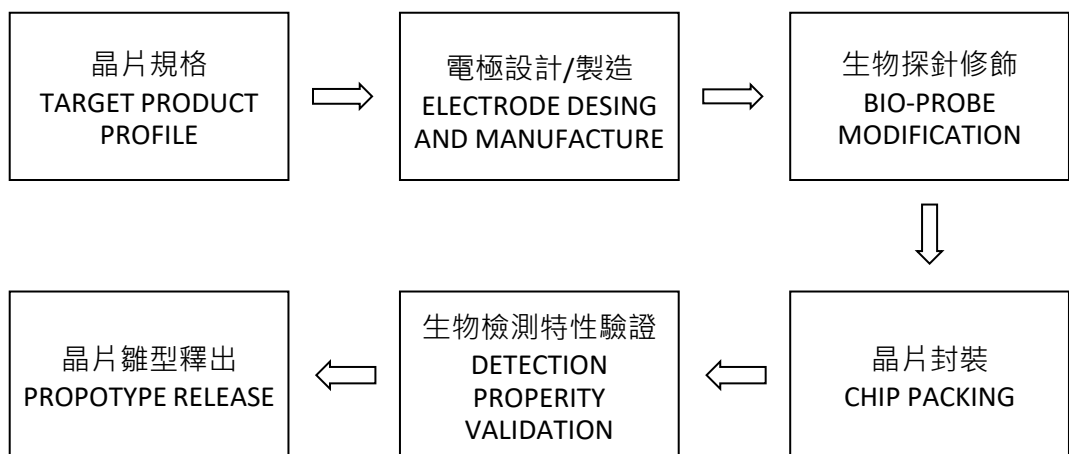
晶片規格
TARGET PRODUCT PROFILE

電極設計/製造
ELECTRODE DESING AND MANUFACTURE

生物探針修飾
BIO-PROBE MODIFICATION

晶片封裝
CHIP PACKING

生物檢測特性驗證
DETECTION PROPERITY VALIDATION

晶片雛型釋出
PROPOTYPE RELEASE